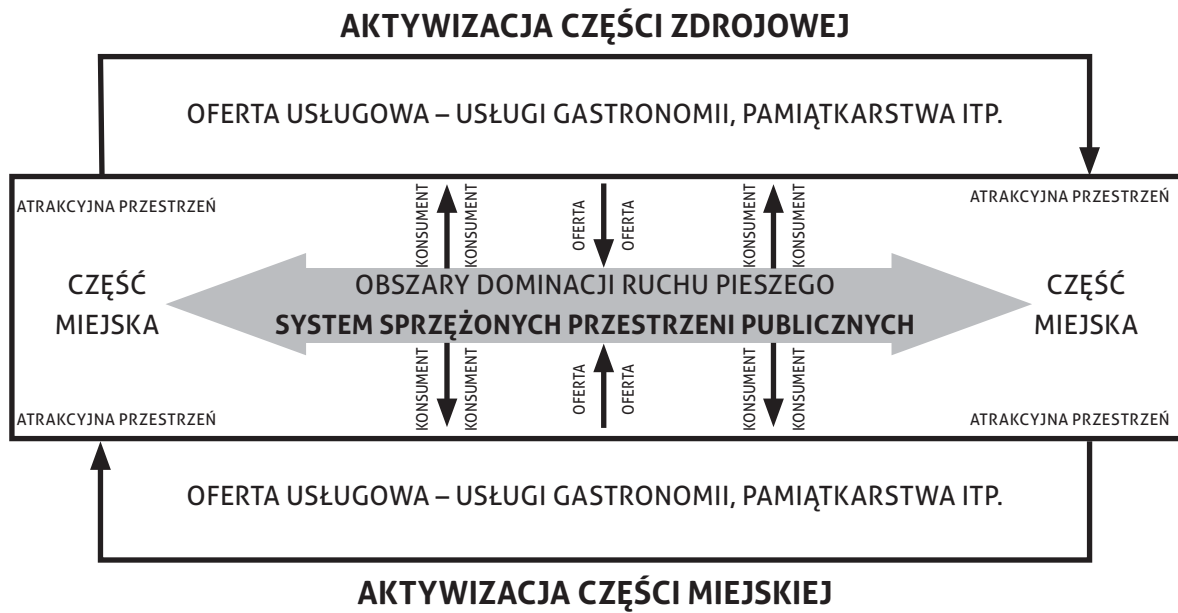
AKTYWIZACJA CZĘŚCI ZDROJOWEJ

OFERTA USŁUGOWA – USŁUGI GASTRONOMII, PAMIĄTKARSTWA ITP.

ATRAKCYJNA PRZESTRZEŃ

KONSUMENT KONSUMENT

OFERTA OFERTA

KONSUMENT KONSUMENT

ATRAKCYJNA PRZESTRZEŃ

CZĘŚĆ MIEJSKA

OBSZARY DOMINACJI RUCHU PIESZEGO
SYSTEM SPRZĘŻONYCH PRZESTRZENI PUBLICZNYCH

CZĘŚĆ MIEJSKA

KONSUMENT KONSUMENT

OFERTA OFERTA

KONSUMENT KONSUMENT

ATRAKCYJNA PRZESTRZEŃ

ATRAKCYJNA PRZESTRZEŃ

OFERTA USŁUGOWA – USŁUGI GASTRONOMII, PAMIĄTKARSTWA ITP.

AKTYWIZACJA CZĘŚCI MIEJSKIEJ